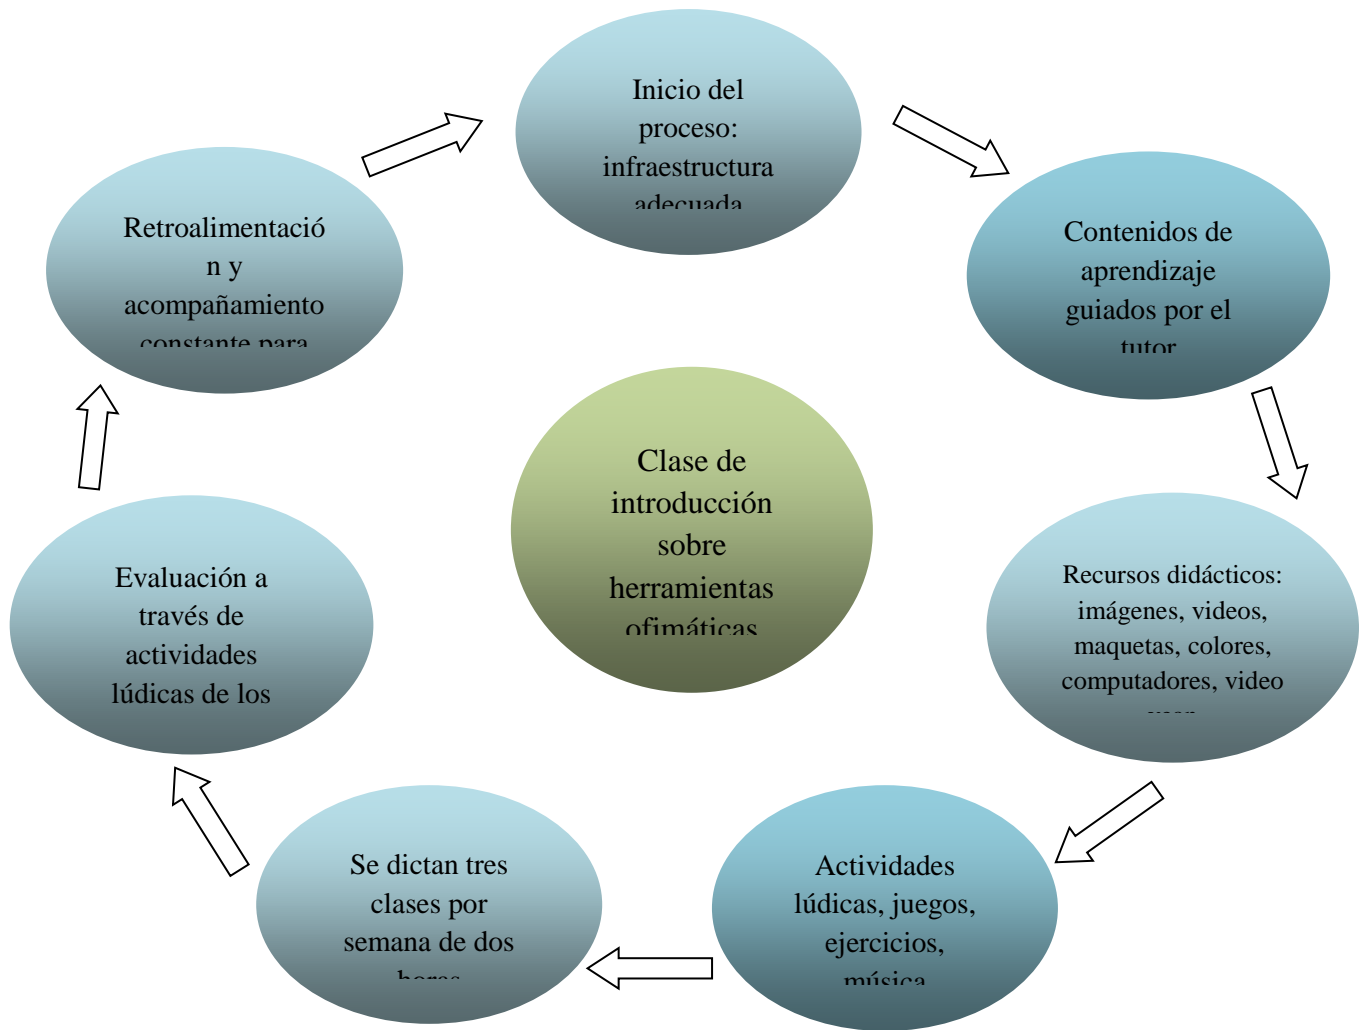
Inicio del proceso: infraestructura adecuada

Contenidos de aprendizaje guiados por el tutor

Recursos didácticos: imágenes, videos, maquetas, colores, computadores, video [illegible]

Actividades lúdicas, juegos, ejercicios, música

Se dictan tres clases por semana de dos horas

Evaluación a través de actividades lúdicas de los

Retroalimentación y acompañamiento constante para

Clase de introducción sobre herramientas ofimáticas